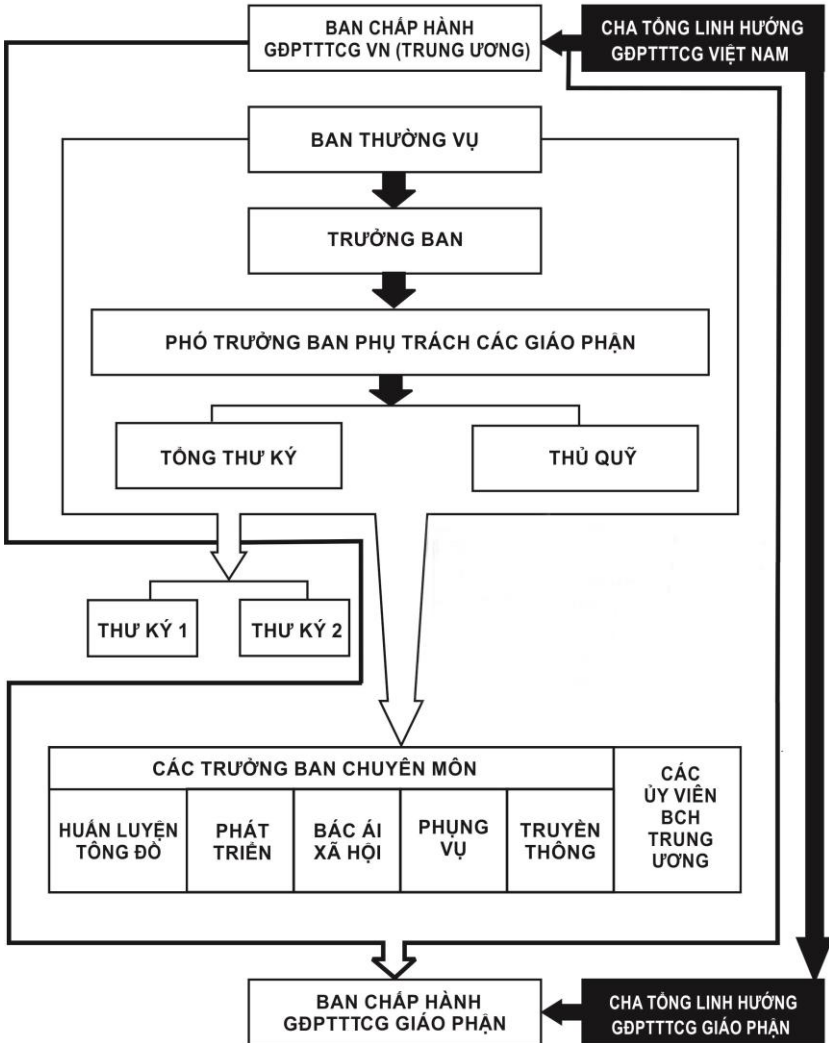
BAN CHẤP HÀNH GĐPTTTCG VN (TRUNG ƯƠNG)

CHA TỔNG LINH HƯỚNG GĐPTTTCG VIỆT NAM

BAN THƯỜNG VỤ

TRƯỞNG BAN

PHÓ TRƯỞNG BAN PHỤ TRÁCH CÁC GIÁO PHẬN

TỔNG THƯ KÝ

THỦ QUỸ

THƯ KÝ 1

THƯ KÝ 2

| CÁC TRƯỞNG BAN CHUYÊN MÔN | | | | | CÁC ỦY VIÊN BCH TRUNG ƯƠNG |
|---|---|---|---|---|---|
| HUẤN LUYỆN TÔNG ĐỒ | PHÁT TRIỂN | BÁC ÁI XÃ HỘI | PHỤNG VỤ | TRUYỀN THÔNG | |

BAN CHẤP HÀNH GĐPTTTCG GIÁO PHẬN

CHA TỔNG LINH HƯỚNG GĐPTTTCG GIÁO PHẬN